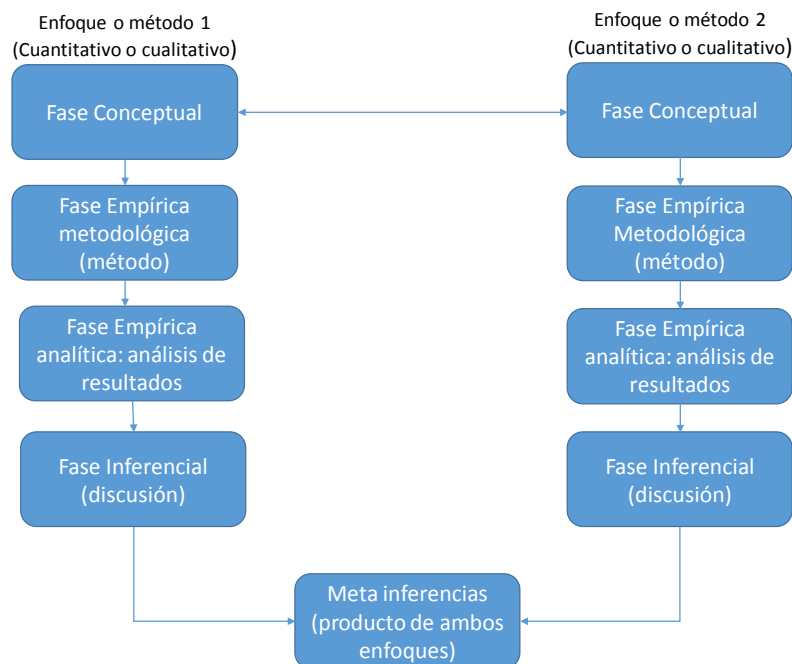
Enfoque o método 1
(Cuantitativo o cualitativo)

Fase Conceptual

Fase Empírica metodológica (método)

Fase Empírica analítica: análisis de resultados

Fase Inferencial (discusión)

Enfoque o método 2
(Cuantitativo o cualitativo)

Fase Conceptual

Fase Empírica Metodológica (método)

Fase Empírica analítica: análisis de resultados

Fase Inferencial (discusión)

Meta inferencias (producto de ambos enfoques)